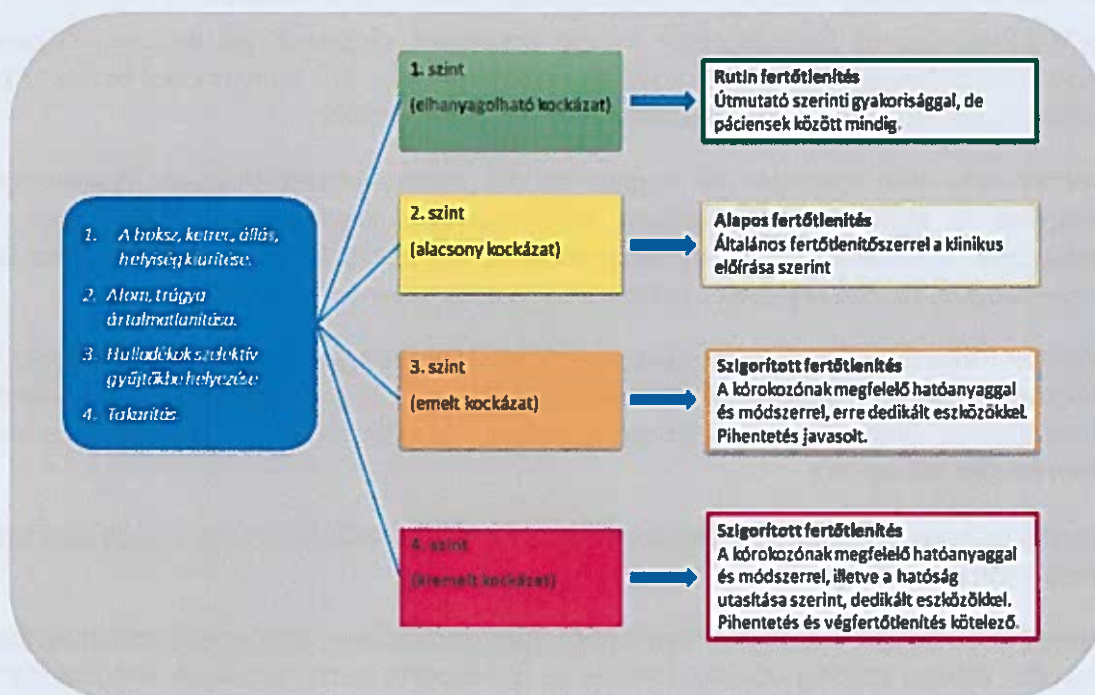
1. A boksz, ketrec, állás, helyiség kiürítése.

2. Alom, trágya ártalmatlanítása.

3. Hulladékok szelektív gyűjtőkbe helyezése

4. Takarítás

1. szint
(elhanyagolható kockázat)

Rutin fertőtlenítés
Útmutató szerinti gyakorisággal, de páciensek között mindig.

2. szint
(alacsony kockázat)

Alapos fertőtlenítés
Általános fertőtlenítőszerrel a klinikus előírása szerint

3. szint
(emelt kockázat)

Szigorított fertőtlenítés
A kórokozónak megfelelő hatóanyaggal és módszerrel, erre dedikált eszközökkel. Pihentetés javasolt.

4. szint
(kiemelt kockázat)

Szigorított fertőtlenítés
A kórokozónak megfelelő hatóanyaggal és módszerrel, illetve a hatóság utasítása szerint, dedikált eszközökkel. Pihentetés és végfertőtlenítés kötelező.